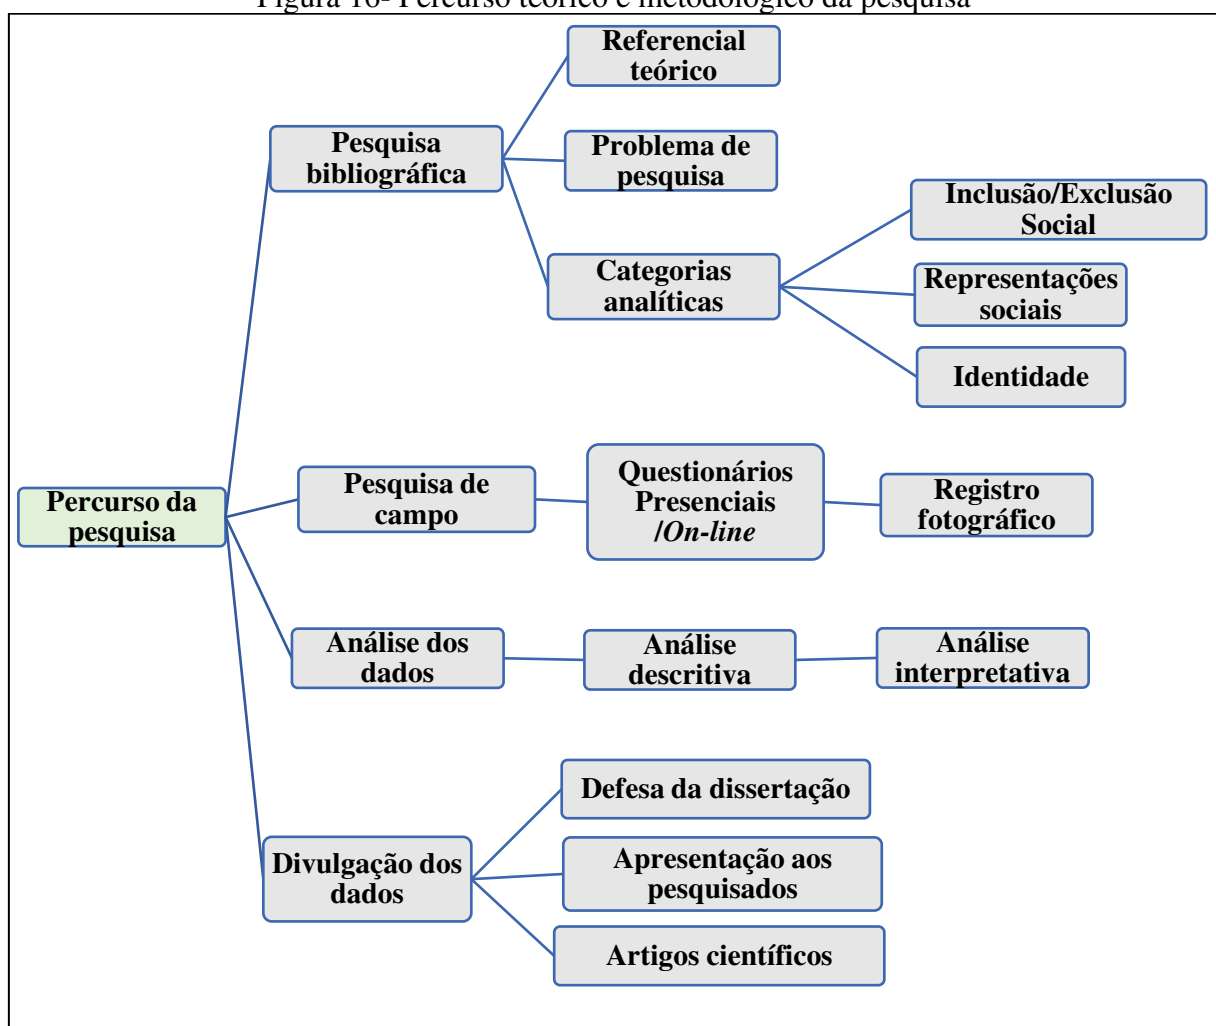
Figura 16- Percurso teórico e metodológico da pesquisa

Referencial teórico

Pesquisa bibliográfica

Problema de pesquisa

Inclusão/Exclusão Social

Categorias analíticas

Representações sociais

Identidade

Pesquisa de campo

Questionários Presenciais /*On-line*

Registro fotográfico

Percurso da pesquisa

Análise dos dados

Análise descritiva

Análise interpretativa

Defesa da dissertação

Divulgação dos dados

Apresentação aos pesquisados

Artigos científicos